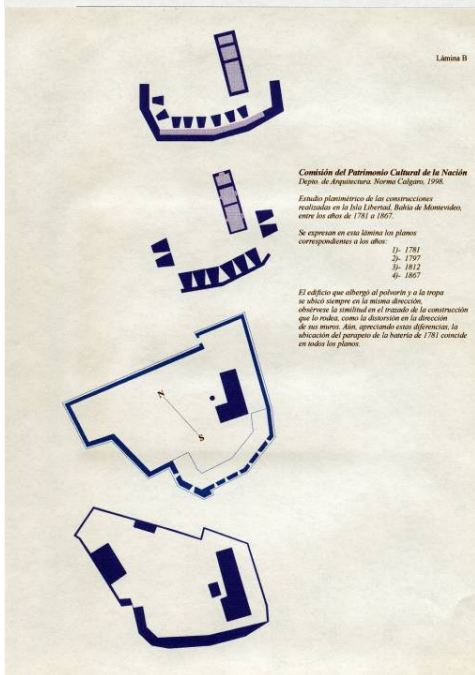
Lámina B

Comisión del Patrimonio Cultural de la Nación
Depto. de Arquitectura. Norma Calgaro, 1998.

Estudio planimétrico de las construcciones realizadas en la Isla Libertad, Bahía de Montevideo, entre los años de 1781 a 1867.

Se expresan en esta lámina los planos correspondientes a los años:

1)- 1781
2)- 1797
3)- 1812
4)- 1867

El edificio que albergó al polvorín y a la tropa se ubicó siempre en la misma dirección, obsérvese la similitud en el trazado de la construcción que lo rodea, como la distorsión en la dirección de sus muros. Aún, apreciando estas diferencias, la ubicación del parapeto de la batería de 1781 coincide en todos los planos.

N

S